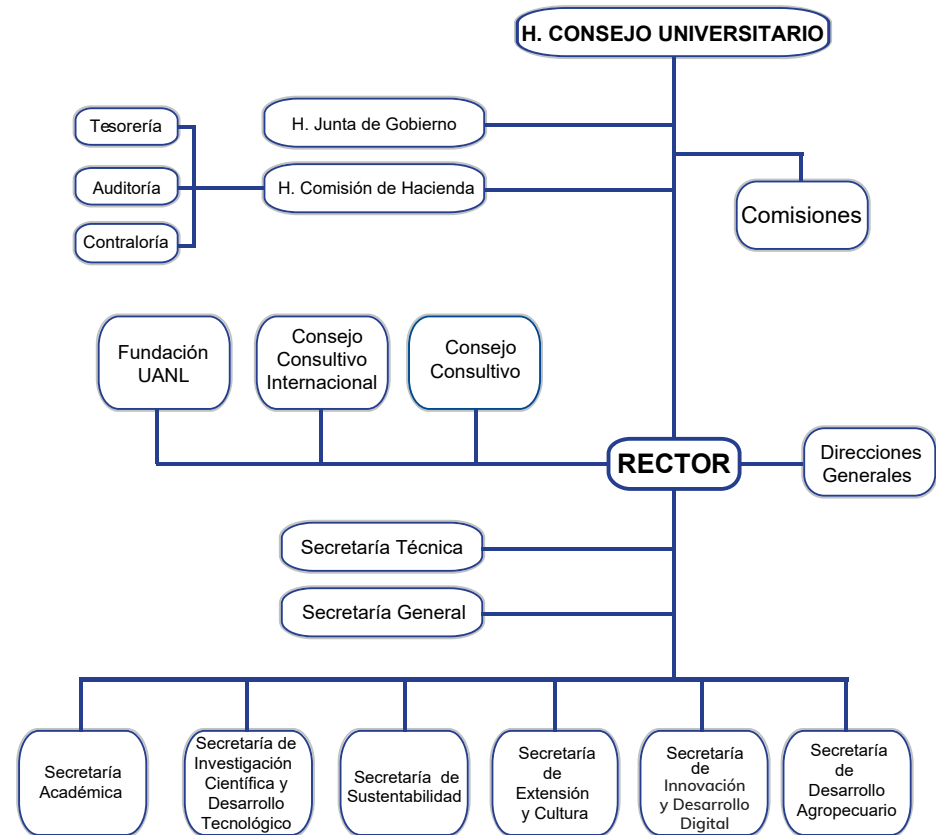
H. CONSEJO UNIVERSITARIO

Tesorería

Auditoría

Contraloría

H. Junta de Gobierno

H. Comisión de Hacienda

Comisiones

Fundación UANL

Consejo Consultivo Internacional

Consejo Consultivo

RECTOR

Direcciones Generales

Secretaría Técnica

Secretaría General

Secretaría Académica

Secretaría de Investigación Científica y Desarrollo Tecnológico

Secretaría de Sustentabilidad

Secretaría de Extensión y Cultura

Secretaría de Innovación y Desarrollo Digital

Secretaría de Desarrollo Agropecuario